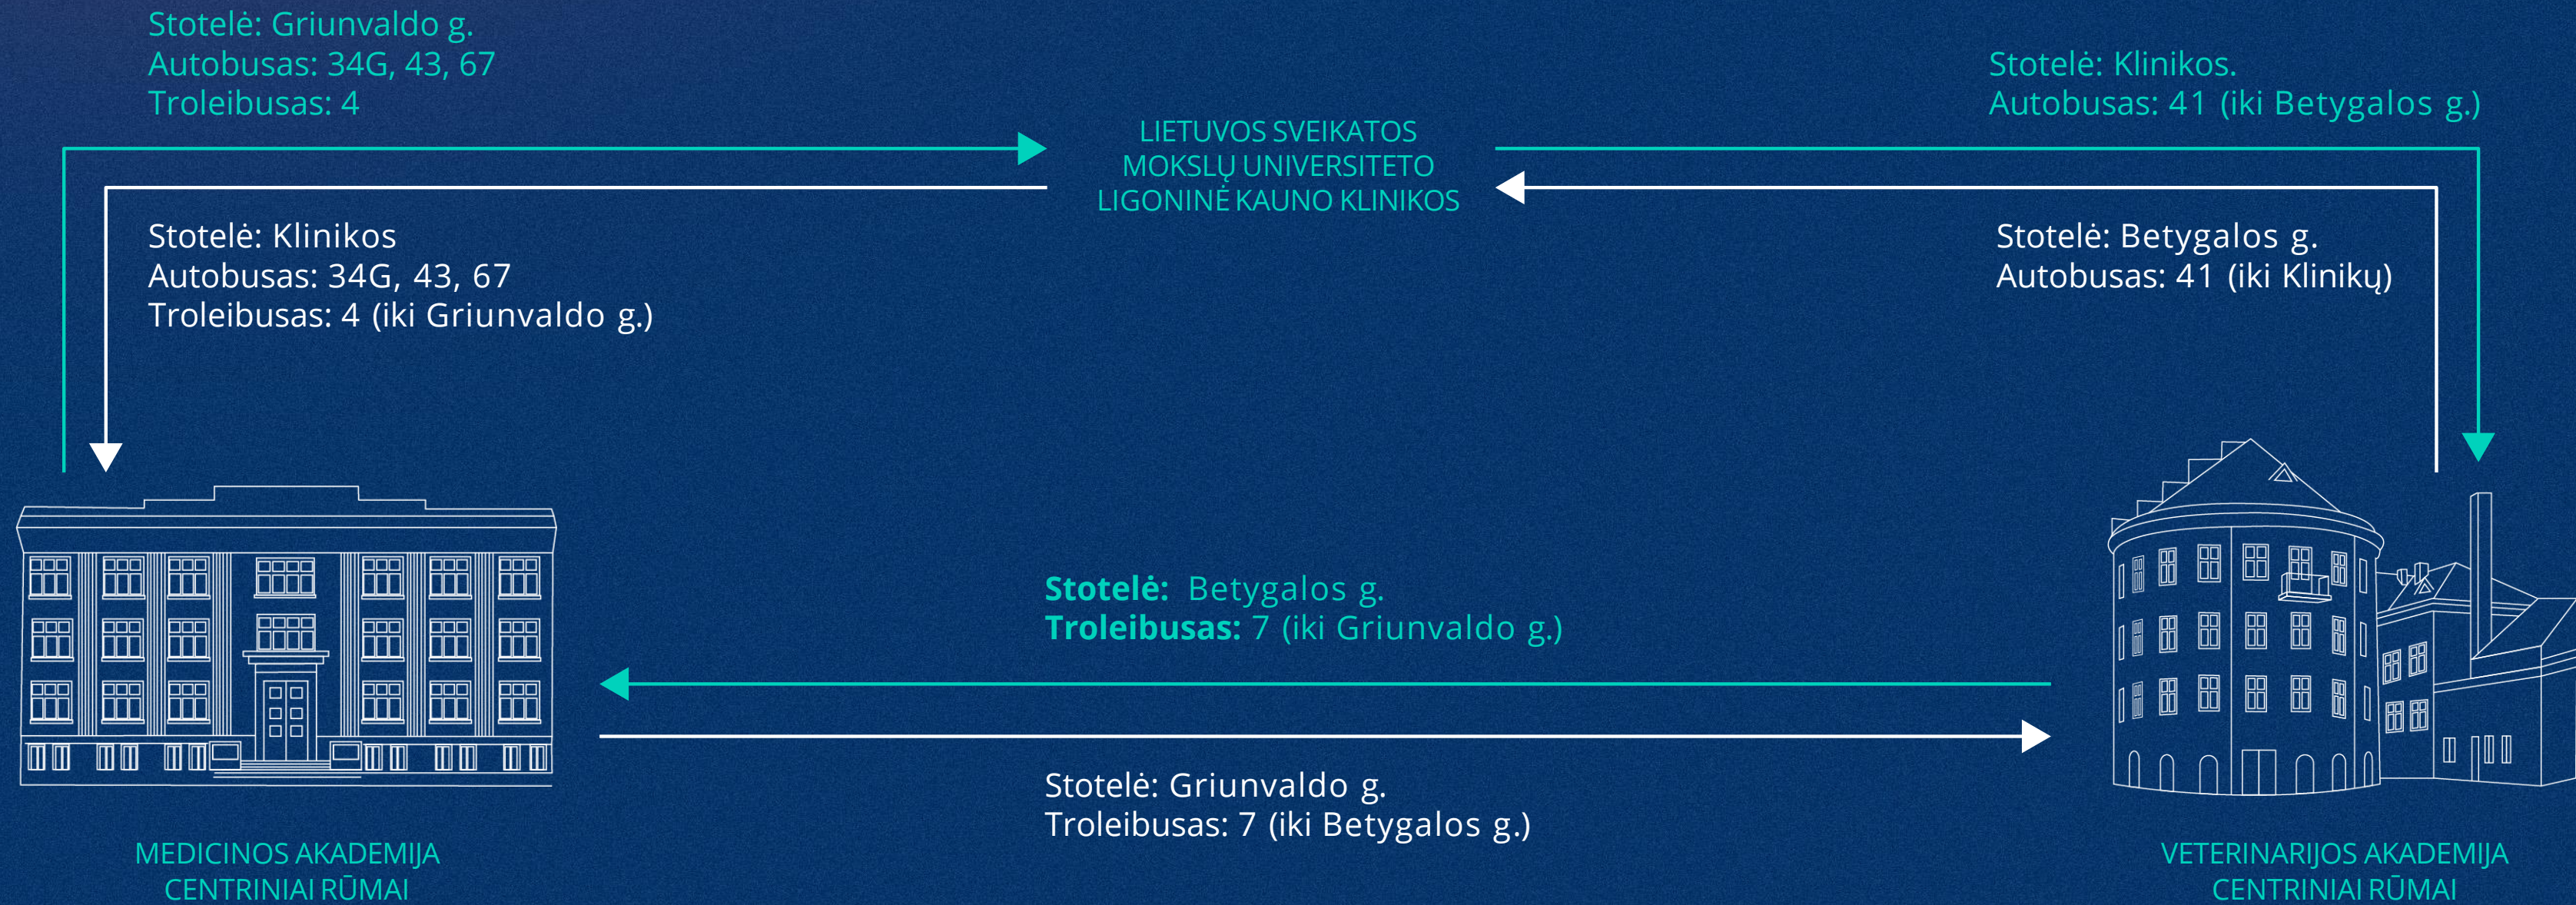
Stotelė: Griunvaldo g.
Autobusas: 34G, 43, 67
Troleibusas: 4

Stotelė: Klinikos.
Autobusas: 41 (iki Betygalos g.)

LIETUVOS SVEIKATOS MOKSLŲ UNIVERSITETO LIGONINĖ KAUNO KLINIKOS

Stotelė: Klinikos
Autobusas: 34G, 43, 67
Troleibusas: 4 (iki Griunvaldo g.)

Stotelė: Betygalos g.
Autobusas: 41 (iki Klinikų)

Stotelė: Betygalos g.
Troleibusas: 7 (iki Griunvaldo g.)

Stotelė: Griunvaldo g.
Troleibusas: 7 (iki Betygalos g.)

MEDICINOS AKADEMIJA CENTRINIAI RŪMAI

VETERINARIJOS AKADEMIJA CENTRINIAI RŪMAI